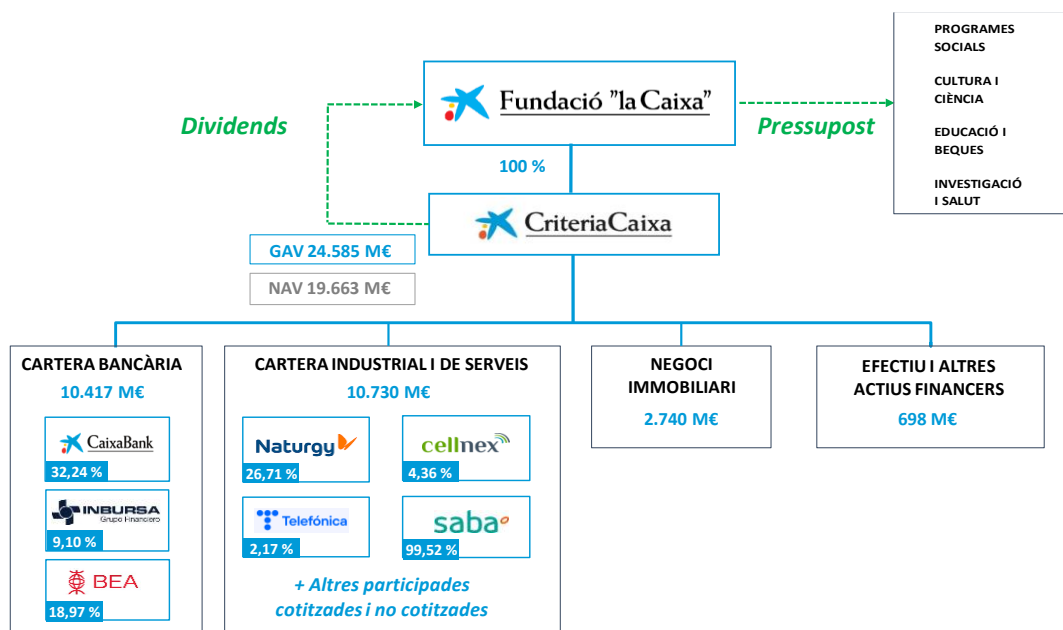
PROGRAMES SOCIALS

CULTURA I CIÈNCIA

EDUCACIÓ I BEQUES

INVESTIGACIÓ I SALUT

Fundació "la Caixa"

Dividends

Pressupost

100 %

CriteriaCaixa

GAV 24.585 M€

NAV 19.663 M€

CARTERA BANCÀRIA
10.417 M€

CaixaBank
32,24 %

INBURSA Grupo Financiero
9,10 %

BEA
18,97 %

CARTERA INDUSTRIAL I DE SERVEIS
10.730 M€

Naturgy
26,71 %

cellnex
4,36 %

Telefónica
2,17 %

saba
99,52 %

+ Altres participades cotitzades i no cotitzades

NEGOCI IMMOBILIARI
2.740 M€

EFECTIU I ALTRES ACTIUS FINANCERS
698 M€